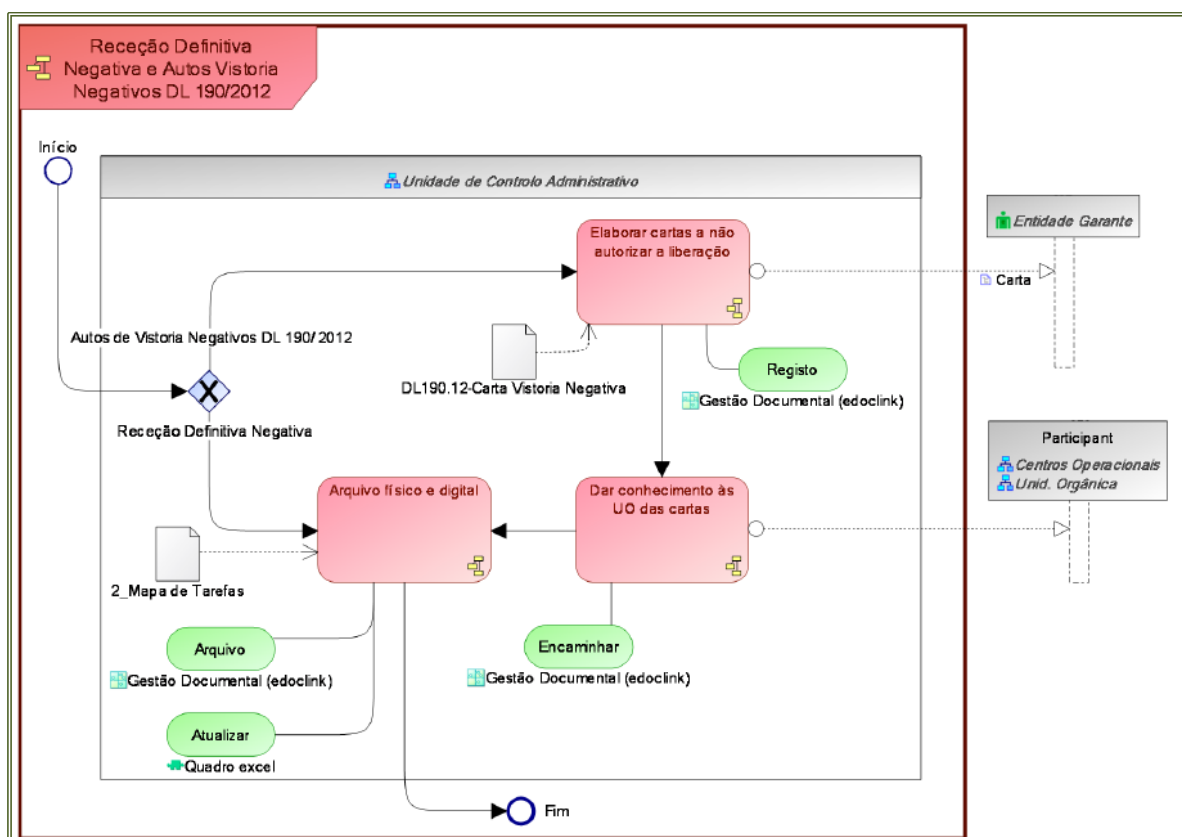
Receção Definitiva Negativa e Autos Vistoria Negativos DL 190/2012

Início

Unidade de Controlo Administrativo

Elaborar cartas a não autorizar a liberação

Entidade Garante

Carta

Autos de Vistoria Negativos DL 190/ 2012

DL190.12-Carta Vistoria Negativa

Registo

Gestão Documental (edoclink)

Receção Definitiva Negativa

Participant

Centros Operacionais

Unid. Orgânica

Arquivo físico e digital

Dar conhecimento às UO das cartas

2_Mapa de Tarefas

Arquivo

Gestão Documental (edoclink)

Encaminhar

Gestão Documental (edoclink)

Atualizar

Quadro excel

Fim